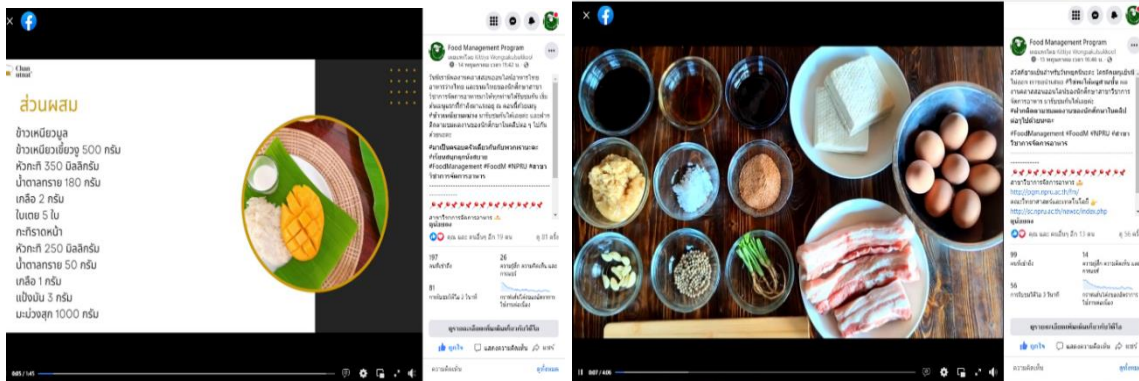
ส่วนผสม

ข้าวเหนียวมูล
ข้าวเหนียวเขี้ยวงู 500 กรัม
หัวกะทิ 350 มิลลิกรัม
น้ำตาลทราย 180 กรัม
เกลือ 2 กรัม
ใบเตย 5 ใบ
กะทิราดหน้า
หัวกะทิ 250 มิลลิกรัม
น้ำตาลทราย 50 กรัม
เกลือ 1 กรัม
แป้งมัน 3 กรัม
มะม่วงสุก 1000 กรัม

Food Management Program

#FoodManagement #FoodM #NPRU

197
26
81

ดูการตอบกลับเพิ่มเติมเกี่ยวกับวิดีโอนี้

ถูกใจ
แสดงความคิดเห็น
แชร์

Food Management Program

#FoodManagement #FoodM #NPRU

http://opm.npru.ac.th/fm/
http://ac.npru.ac.th/newsc/index.php

99
14
56

ดูการตอบกลับเพิ่มเติมเกี่ยวกับวิดีโอนี้

ถูกใจ
แสดงความคิดเห็น
แชร์